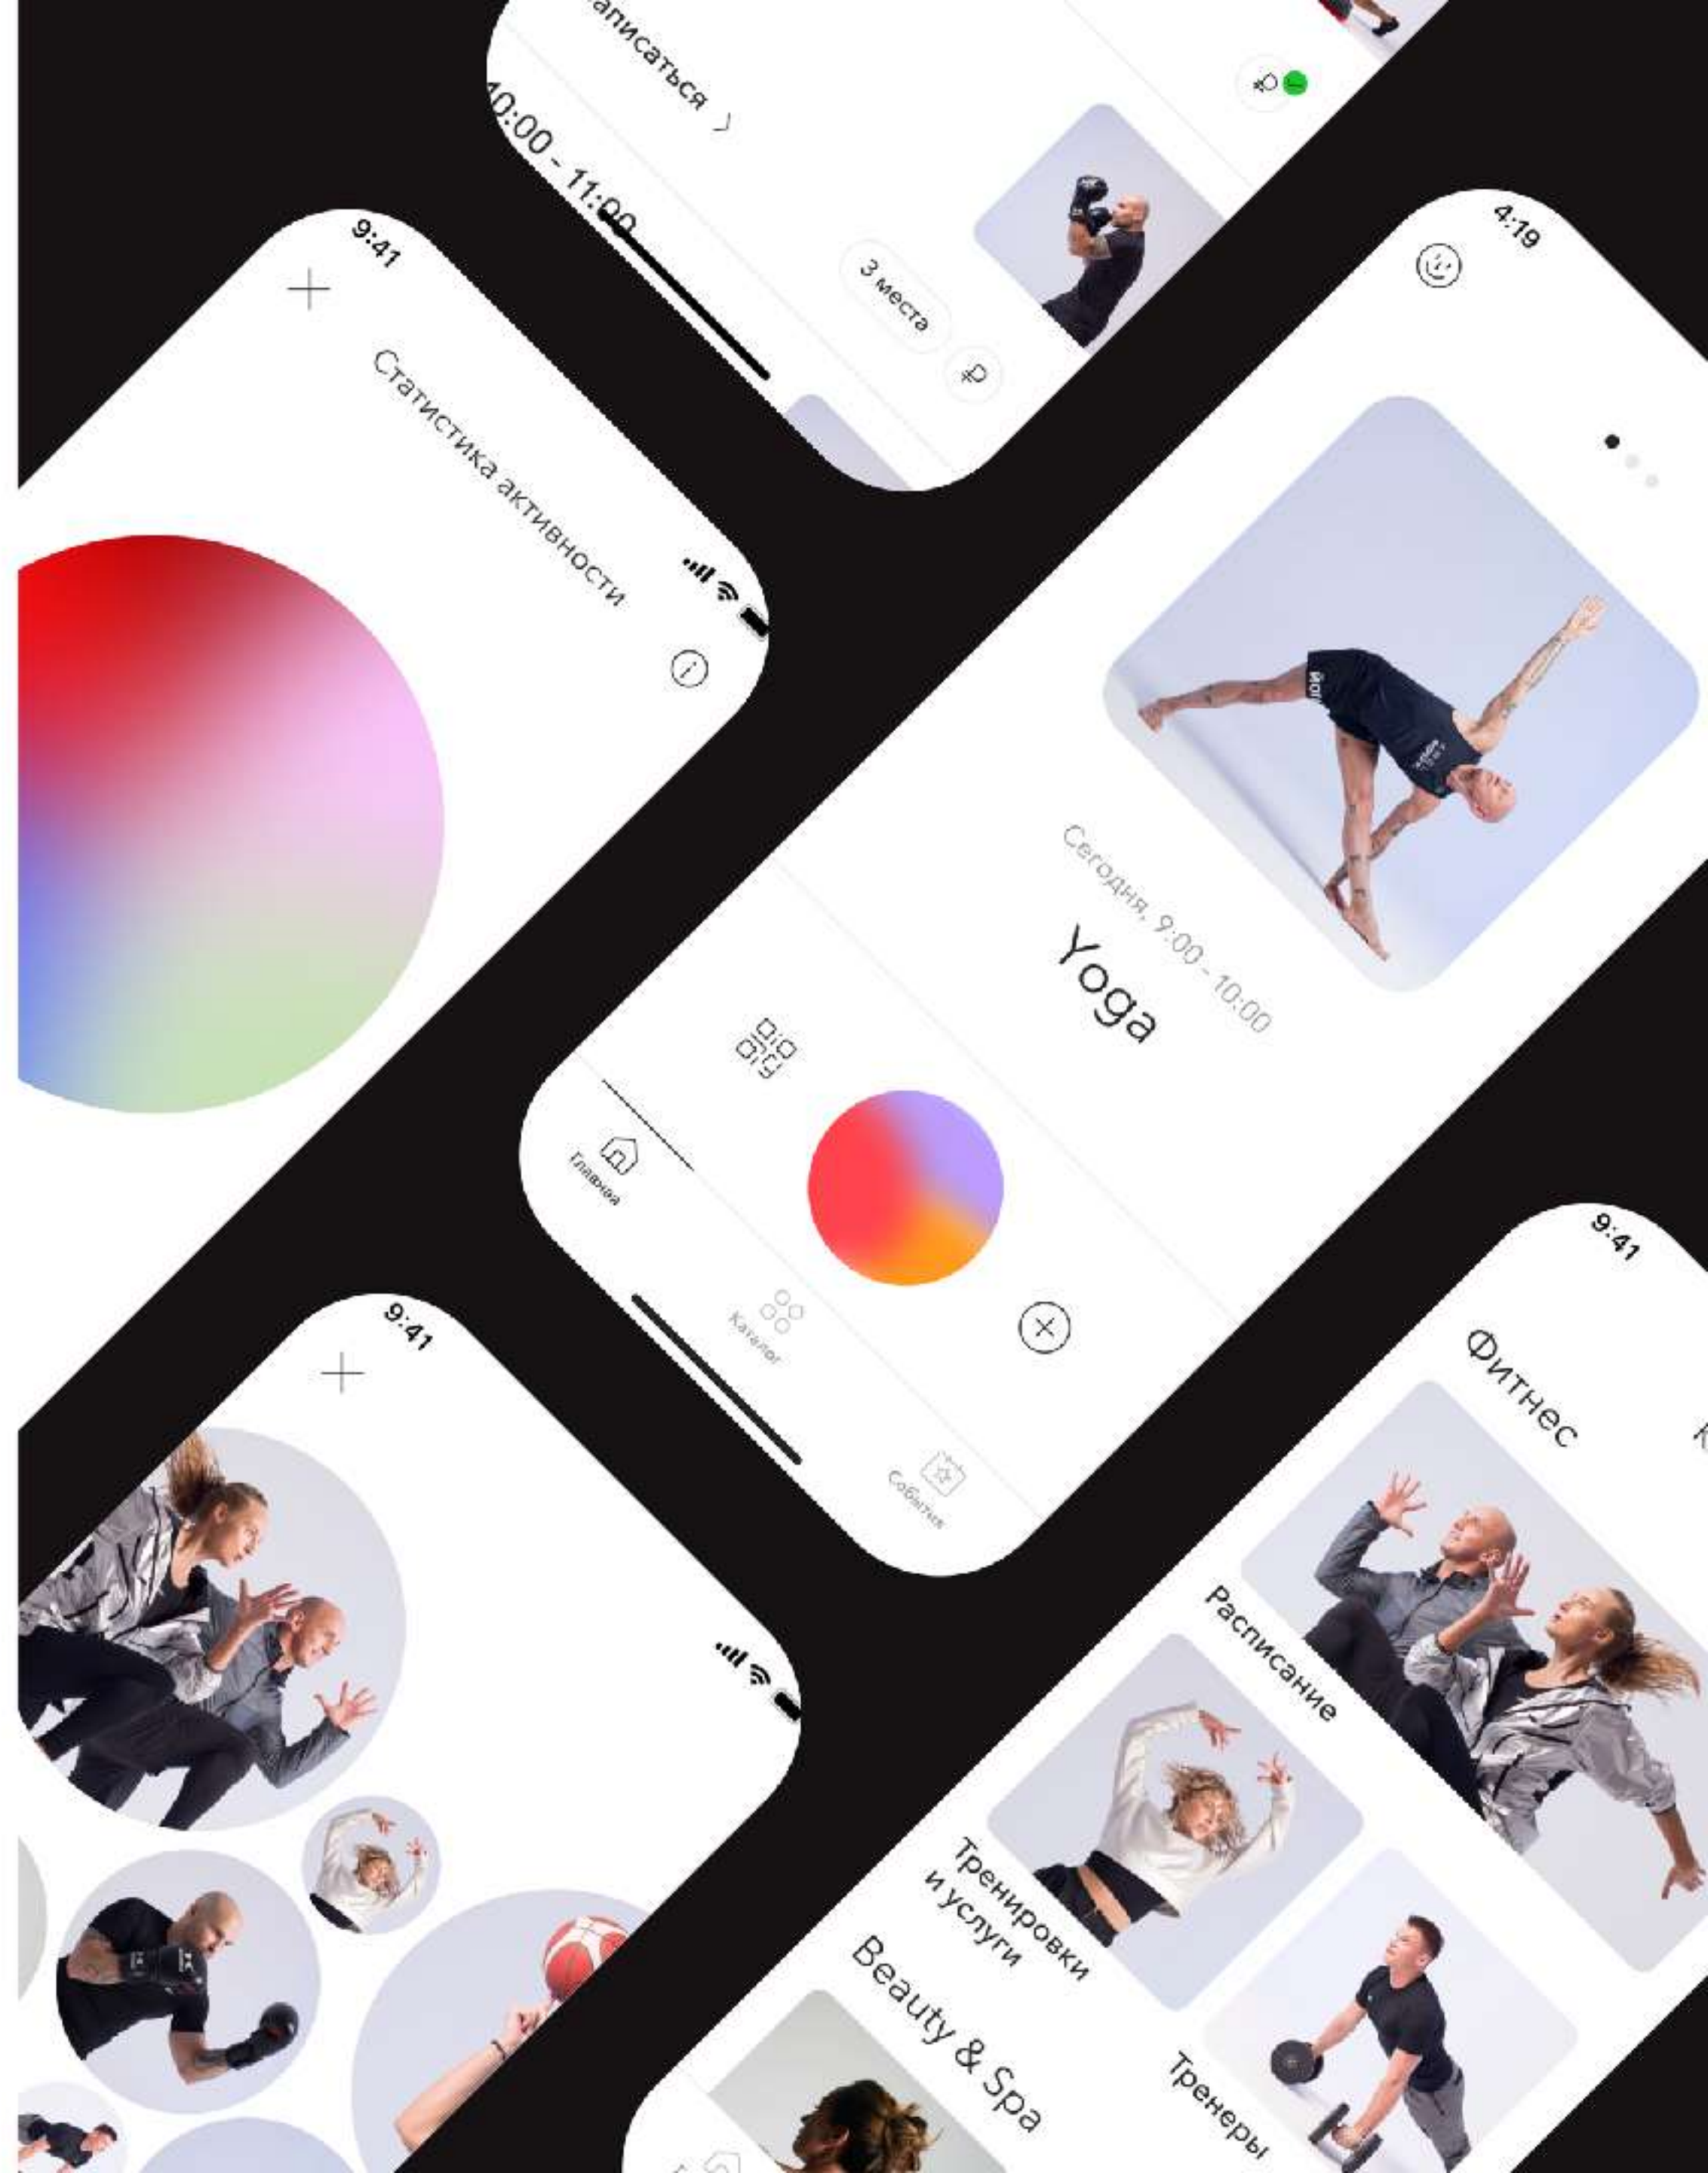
аписаться >

0:00 - 11:00

3 места

₽

₽

9:41

Статистика активности

4:19

Сегодня, 9:00 - 10:00

Yoga

Главная

Каталог

События

9:41

9:41

Фитнес

Расписание

Тренировки и услуги

Beauty & Spa

Тренеры